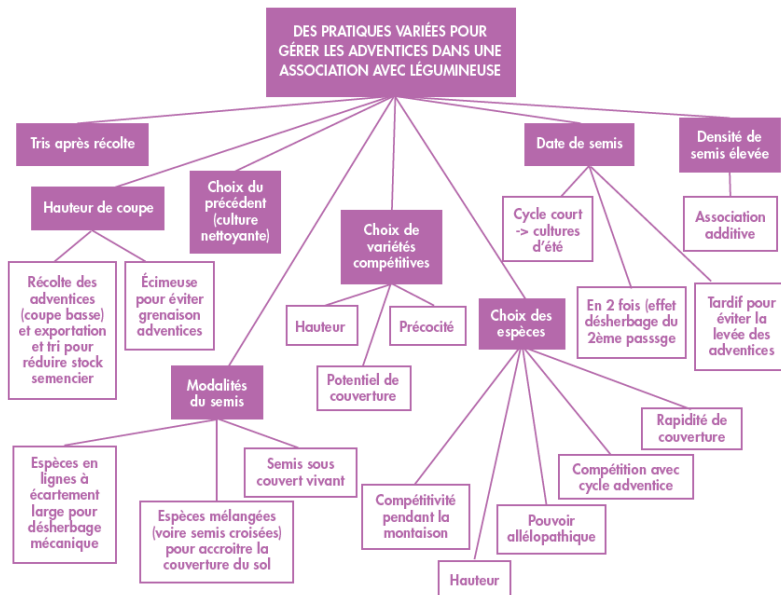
DES PRATIQUES VARIÉES POUR GÉRER LES ADVENTICES DANS UNE ASSOCIATION AVEC LÉGUMINEUSE

Tris après récolte

Hauteur de coupe

Récolte des adventices (coupe basse) et exportation et tri pour réduire stock semencier

Écimeuse pour éviter grenaison adventices

Choix du précédent (culture nettoyante)

Modalités du semis

Espèces en lignes à écartement large pour désherbage mécanique

Espèces mélangées (voire semis croisées) pour accroitre la couverture du sol

Semis sous couvert vivant

Choix de variétés compétitives

Hauteur

Précocité

Potentiel de couverture

Choix des espèces

Compétitivité pendant la montaison

Hauteur

Pouvoir allélopathique

Compétition avec cycle adventice

Rapidité de couverture

Date de semis

Cycle court -> cultures d'été

En 2 fois (effet désherbage du 2ème passsge

Tardif pour éviter la levée des adventices

Densité de semis élevée

Association additive